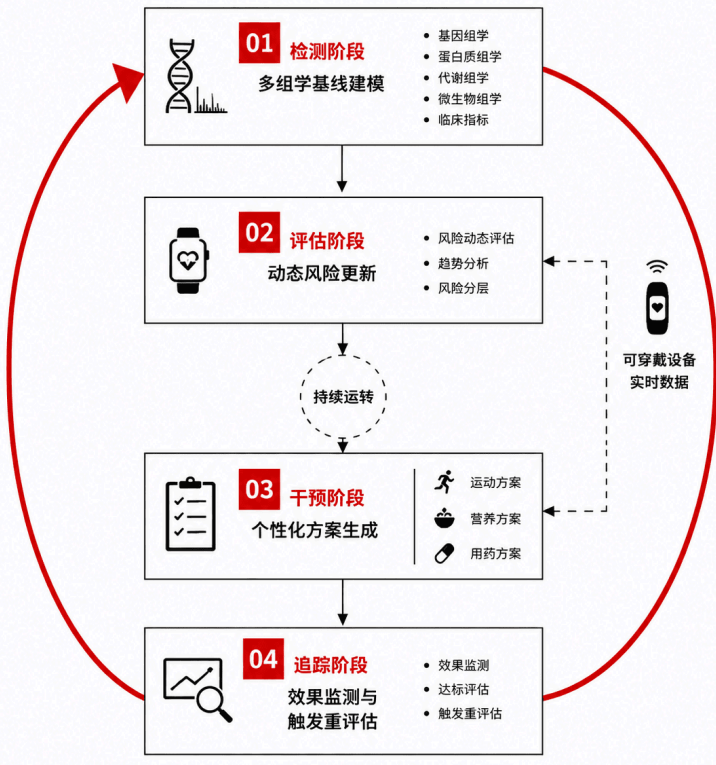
01 检测阶段
多组学基线建模

基因组学
蛋白质组学
代谢组学
微生物组学
临床指标

02 评估阶段
动态风险更新

风险动态评估
趋势分析
风险分层

可穿戴设备
实时数据

持续运转

03 干预阶段
个性化方案生成

运动方案
营养方案
用药方案

04 追踪阶段
效果监测与
触发重评估

效果监测
达标评估
触发重评估